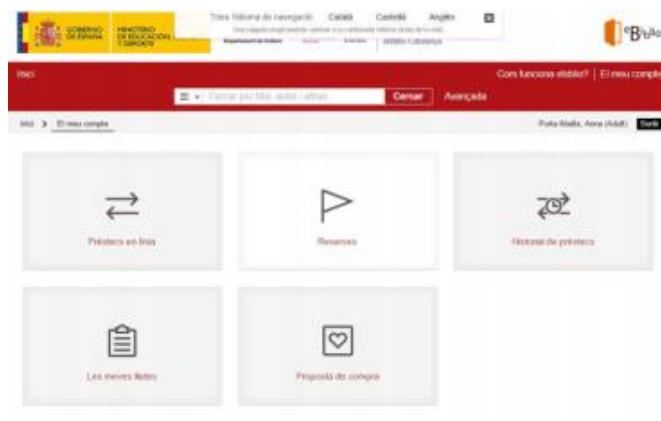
GOBIERNO DE ESPAÑA
MINISTERIO DE EDUCACIÓN Y DEPORTE

Triex l'idioma de navegació Català Castellà Anglès
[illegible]

eBiblio

Inici
Com funciona eBiblio? | El meu compte

Cercar per títol, autor i altres
Cercar
Avançada

Inici > El meu compte
Porta Abella, Anna (Adult)
Sortir

Préstecs en línia

Reserves

Historial de préstecs

Les meves llistes

Proposta de compra